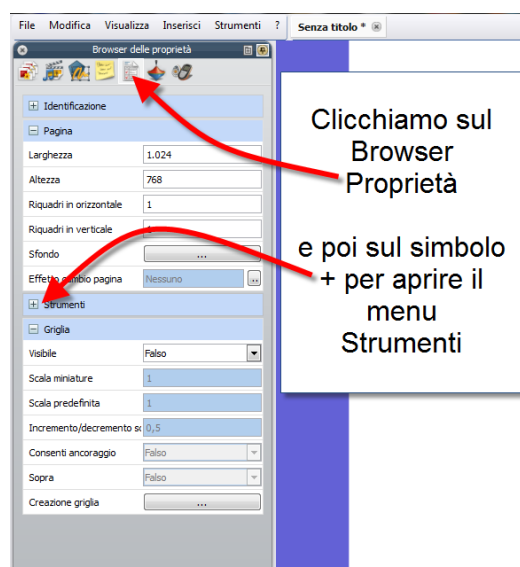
File Modifica Visualizza Inserisci Strumenti ?

Senza titolo *

Browser delle proprietà

Identificazione

Pagina

| | |
|---|---|
| Larghezza | 1.024 |
| Altezza | 768 |
| Riquadri in orizzontale | 1 |
| Riquadri in verticale | 1 |
| Sfondo | ... |
| Effetto cambio pagina | Nessuno |

Strumenti

Griglia

| | |
|---|---|
| Visibile | Falso |
| Scala miniature | 1 |
| Scala predefinita | 1 |
| Incremento/decremento sc | 0,5 |
| Consenti ancoraggio | Falso |
| Sopra | Falso |
| Creazione griglia | ... |

Clicchiamo sul Browser Proprietà

e poi sul simbolo + per aprire il menu Strumenti